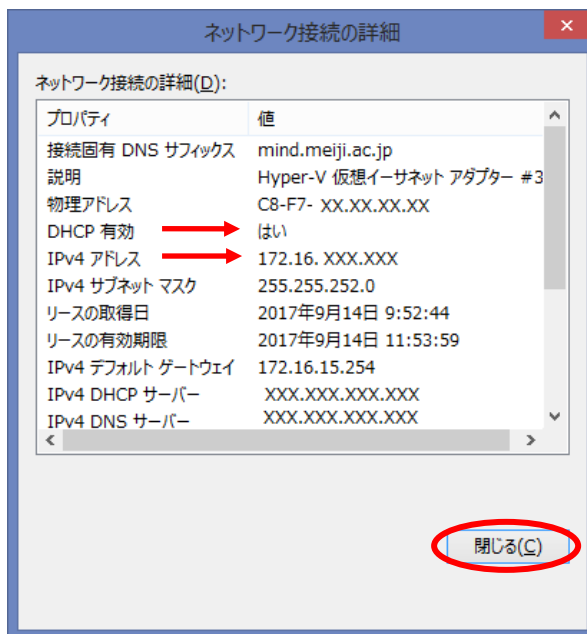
ネットワーク接続の詳細

ネットワーク接続の詳細(D):

| プロパティ | 値 |
|---|---|
| 接続固有 DNS サフィックス | mind.meiji.ac.jp |
| 説明 | Hyper-V 仮想イーサネット アダプター #3 |
| 物理アドレス | C8-F7- XX.XX.XX.XX |
| DHCP 有効 | はい |
| IPv4 アドレス | 172.16. XXX.XXX |
| IPv4 サブネット マスク | 255.255.252.0 |
| リースの取得日 | 2017年9月14日 9:52:44 |
| リースの有効期限 | 2017年9月14日 11:53:59 |
| IPv4 デフォルト ゲートウェイ | 172.16.15.254 |
| IPv4 DHCP サーバー | XXX.XXX.XXX.XXX |
| IPv4 DNS サーバー | XXX.XXX.XXX.XXX |

閉じる(C)